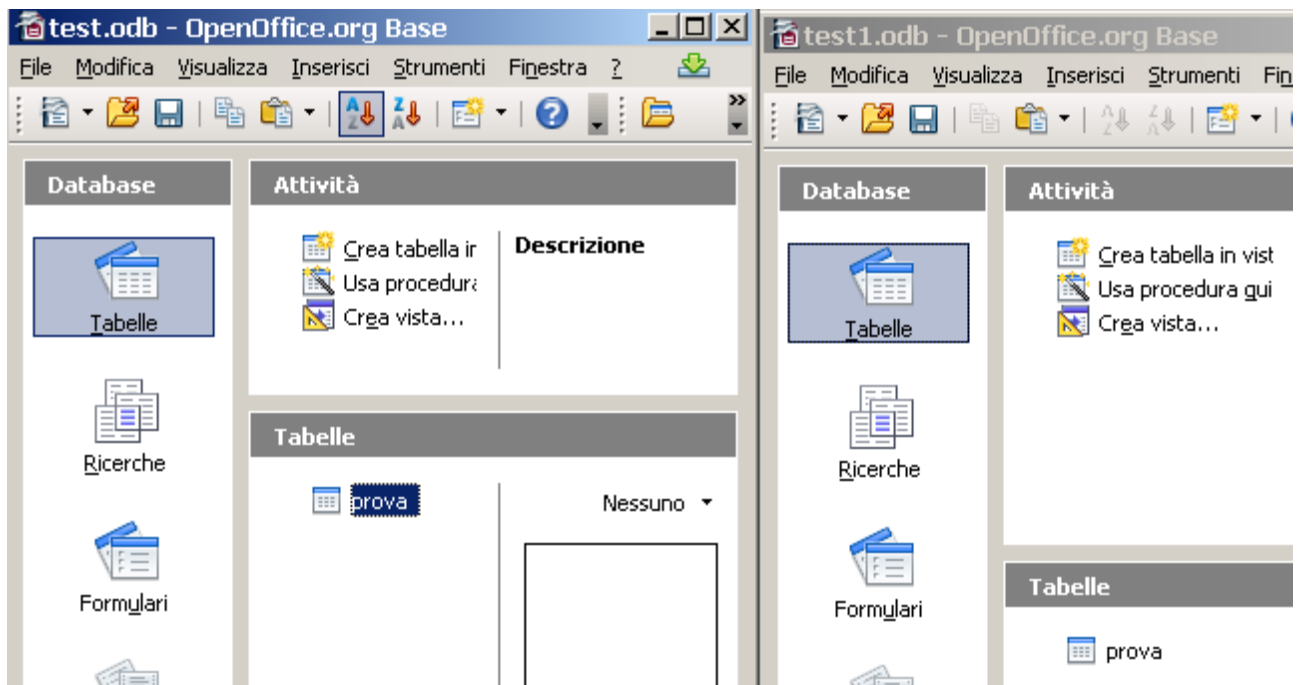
test.odb - OpenOffice.org Base

File Modifica Visualizza Inserisci Strumenti Finestra ?

Database

Tabelle

Ricerche

Formulari

Attività

Crea tabella ir
Usa procedura
Crea vista...

Descrizione

Tabelle

prova

Nessuno

test1.odb - OpenOffice.org Base

File Modifica Visualizza Inserisci Strumenti Fin

Database

Tabelle

Ricerche

Formulari

Attività

Crea tabella in vist
Usa procedura gui
Crea vista...

Tabelle

prova